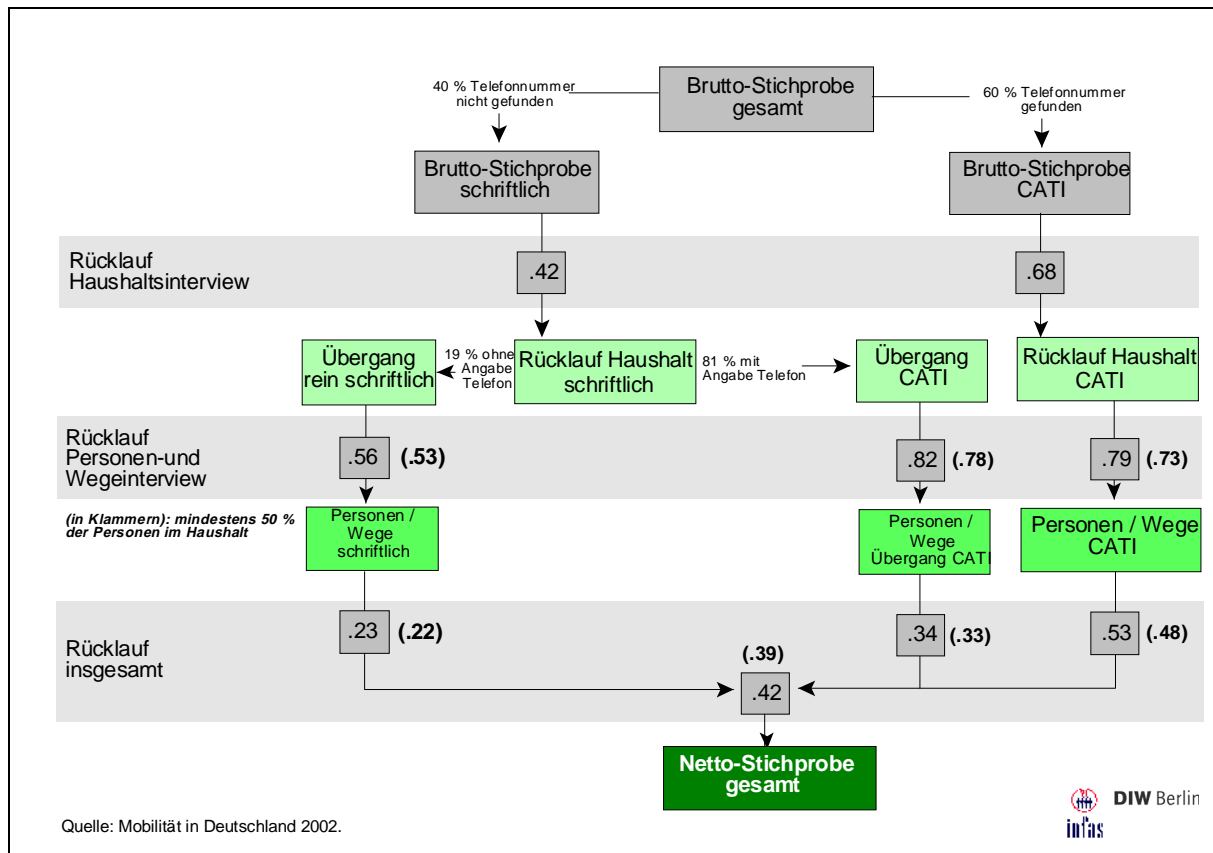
Brutto-Stichprobe gesamt

40 % Telefonnummer nicht gefunden

60 % Telefonnummer gefunden

Brutto-Stichprobe schriftlich

Brutto-Stichprobe CATI

Rücklauf Haushaltsinterview

.42

.68

Übergang rein schriftlich

19 % ohne Angabe Telefon

Rücklauf Haushalt schriftlich

81 % mit Angabe Telefon

Übergang CATI

Rücklauf Haushalt CATI

Rücklauf Personen-und Wegeinterview

.56 (.53)

.82 (.78)

.79 (.73)

(in Klammern): mindestens 50 % der Personen im Haushalt

Personen / Wege schriftlich

Personen / Wege Übergang CATI

Personen / Wege CATI

Rücklauf insgesamt

.23 (.22)

.34 (.33)

.53 (.48)

(.39)

.42

Netto-Stichprobe gesamt

DIW Berlin

infas

Quelle: Mobilität in Deutschland 2002.